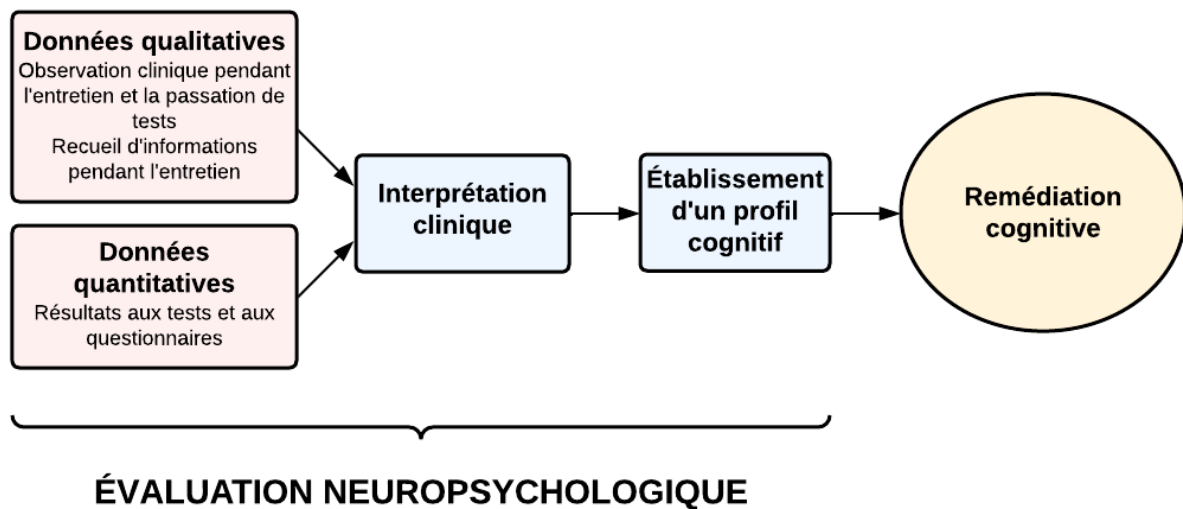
Données qualitatives
Observation clinique pendant l'entretien et la passation de tests
Recueil d'informations pendant l'entretien

Données quantitatives
Résultats aux tests et aux questionnaires

Interprétation clinique

Établissement d'un profil cognitif

Remédiation cognitive

ÉVALUATION NEUROPSYCHOLOGIQUE